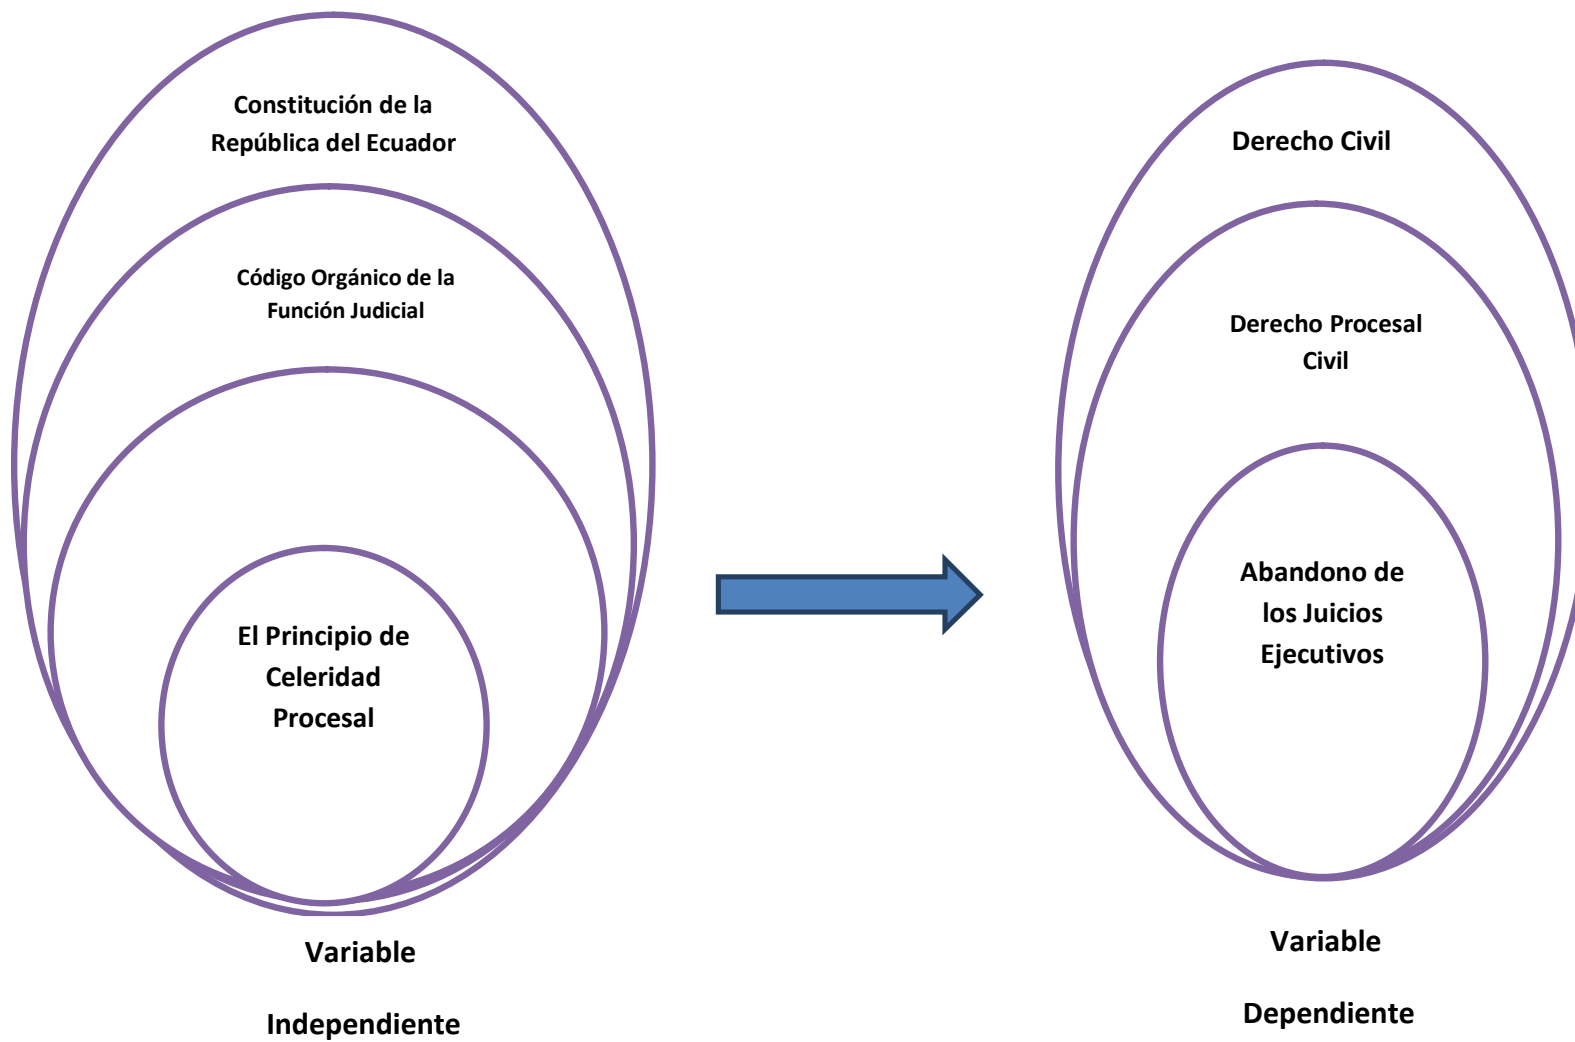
Constitución de la República del Ecuador

Código Orgánico de la Función Judicial

El Principio de Celeridad Procesal

Variable

Independiente

Derecho Civil

Derecho Procesal Civil

Abandono de los Juicios Ejecutivos

Variable

Dependiente